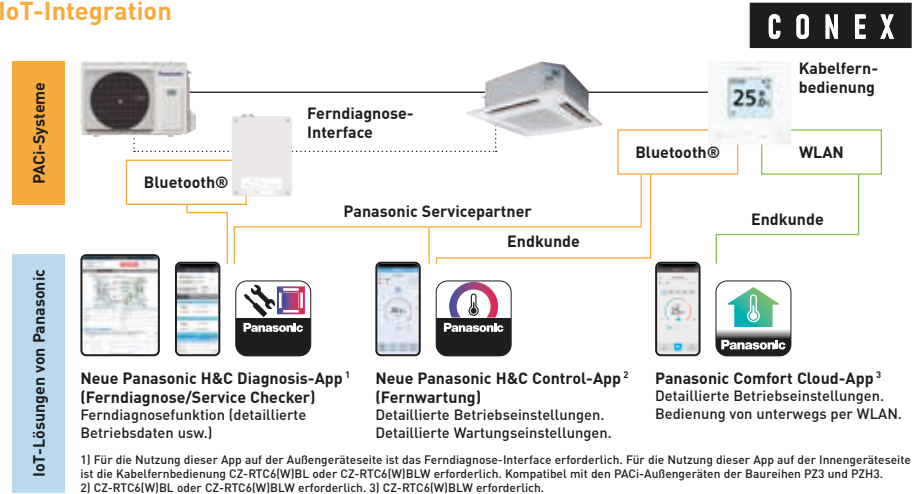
IoT-Integration

CONEX

PACi-Systeme

Panasonic

Ferndiagnose-Interface

Kabelfernbedienung

25

Bluetooth®

Bluetooth®

WLAN

Panasonic Servicepartner

Endkunde

Endkunde

IoT-Lösungen von Panasonic

Panasonic

Panasonic

Panasonic

Neue Panasonic H&C Diagnosis-App$^{1}$ (Ferndiagnose/Service Checker)
Ferndiagnosefunktion (detaillierte Betriebsdaten usw.)

Neue Panasonic H&C Control-App$^{2}$ (Fernwartung)
Detaillierte Betriebseinstellungen.
Detaillierte Wartungseinstellungen.

Panasonic Comfort Cloud-App$^{3}$
Detaillierte Betriebseinstellungen.
Bedienung von unterwegs per WLAN.

1) Für die Nutzung dieser App auf der Außengeräteseite ist das Ferndiagnose-Interface erforderlich. Für die Nutzung dieser App auf der Innengeräteseite ist die Kabelfernbedienung CZ-RTC6(W)BL oder CZ-RTC6(W)BLW erforderlich. Kompatibel mit den PACi-Außengeräten der Baureihen PZ3 und PZH3.
2) CZ-RTC6(W)BL oder CZ-RTC6(W)BLW erforderlich. 3) CZ-RTC6(W)BLW erforderlich.